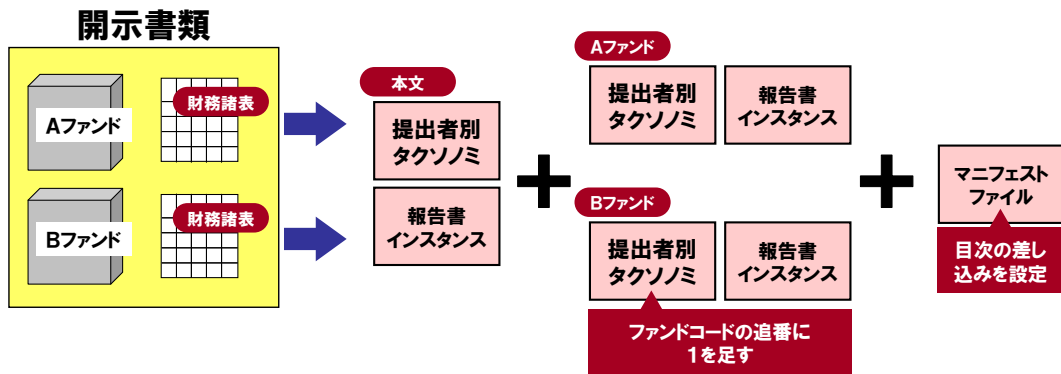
開示書類

Aファンド

財務諸表

Bファンド

財務諸表

本文

提出者別タクソノミ

報告書インスタンス

Aファンド

提出者別タクソノミ

報告書インスタンス

Bファンド

提出者別タクソノミ

報告書インスタンス

ファンドコードの追番に1を足す

マニフェストファイル

目次の差し込みを設定